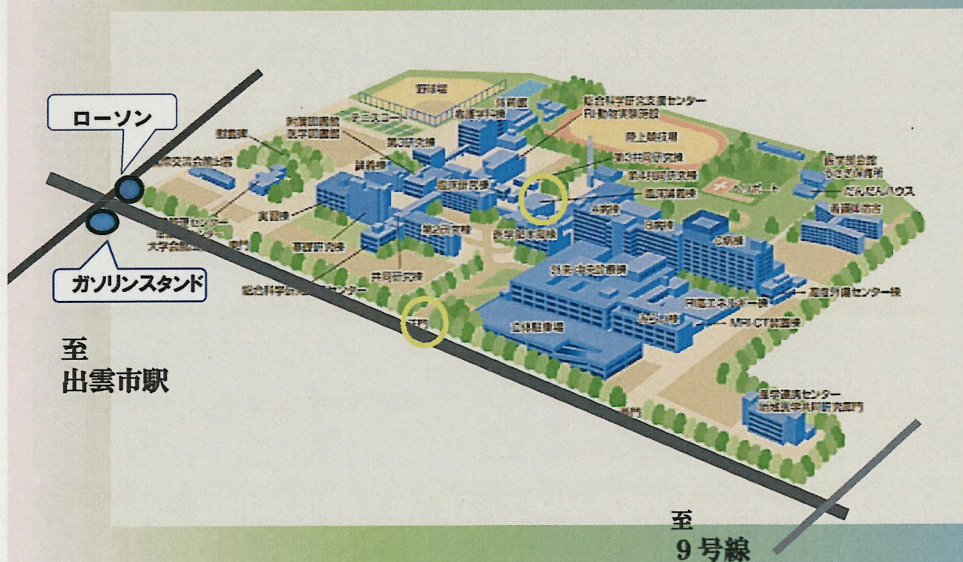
ローソン

ガソリンスタンド

至
出雲市駅

野球場
体育館
看護学科棟
総合科学研究支援センター
RI・動物実験施設
陸上競技場
テニスコート
附属図書館
医学図書館
講義棟
第3研究棟
第1共同研究棟
第4研究棟
臨床講義棟
臨床研究棟
ヘリポート
医学部会館
うさぎ保育所
だんだんハウス
看護師宿舎
実習棟
基礎研究棟
第2研究棟
医学部本館
共同研究棟
外来診療棟
エネルギー棟
臨床外来センター棟
MRI・CT診療棟
立体駐車場
正門
東門
西門
総合科学研究支援センター
医学教育センター
地域医学共同研究部門

至
9号線